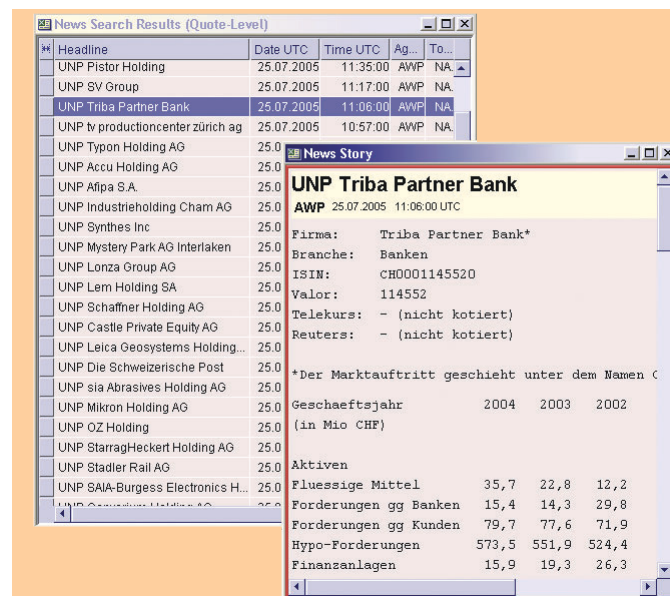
News Search Results (Quote-Level)

| Headline | Date UTC | Time UTC | Ag... | To... |
|---|---|---|---|---|
| UNP Pistor Holding | 25.07.2005 | 11:35:00 | AWP | NA. |
| UNP SV Group | 25.07.2005 | 11:17:00 | AWP | NA. |
| UNP Triba Partner Bank | 25.07.2005 | 11:06:00 | AWP | NA. |
| UNP tv productioncenter zürich ag | 25.07.2005 | 10:57:00 | AWP | NA. |
| UNP Typon Holding AG | 25.0 | | | |
| UNP Accu Holding AG | 25.0 | | | |
| UNP Afipa S.A. | 25.0 | | | |
| UNP Industrieholding Cham AG | 25.0 | | | |
| UNP Synthes Inc | 25.0 | | | |
| UNP Mystery Park AG Interlaken | 25.0 | | | |
| UNP Lonza Group AG | 25.0 | | | |
| UNP Lem Holding SA | 25.0 | | | |
| UNP Schaffner Holding AG | 25.0 | | | |
| UNP Castle Private Equity AG | 25.0 | | | |
| UNP Leica Geosystems Holding... | 25.0 | | | |
| UNP Die Schweizerische Post | 25.0 | | | |
| UNP sia Abrasives Holding AG | 25.0 | | | |
| UNP Mikron Holding AG | 25.0 | | | |
| UNP OZ Holding | 25.0 | | | |
| UNP StarragHeckert Holding AG | 25.0 | | | |
| UNP Stadler Rail AG | 25.0 | | | |
| UNP SAIA-Burgess Electronics H... | 25.0 | | | |
| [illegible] | | | | |

News Story

UNP Triba Partner Bank

AWP 25.07.2005 11:06:00 UTC

Firma: Triba Partner Bank*
Branche: Banken
ISIN: CH0001145520
Valor: 114552
Telekurs: - (nicht kotiert)
Reuters: - (nicht kotiert)

*Der Marktauftritt geschieht unter dem Namen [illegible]

| Geschaeftsjahr (in Mio CHF) | 2004 | 2003 | 2002 |
|---|---|---|---|
| Aktiven | | | |
| Fluessige Mittel | 35,7 | 22,8 | 12,2 |
| Forderungen gg Banken | 15,4 | 14,3 | 29,8 |
| Forderungen gg Kunden | 79,7 | 77,6 | 71,9 |
| Hypo-Forderungen | 573,5 | 551,9 | 524,4 |
| Finanzanlagen | 15,9 | 19,3 | 26,3 |